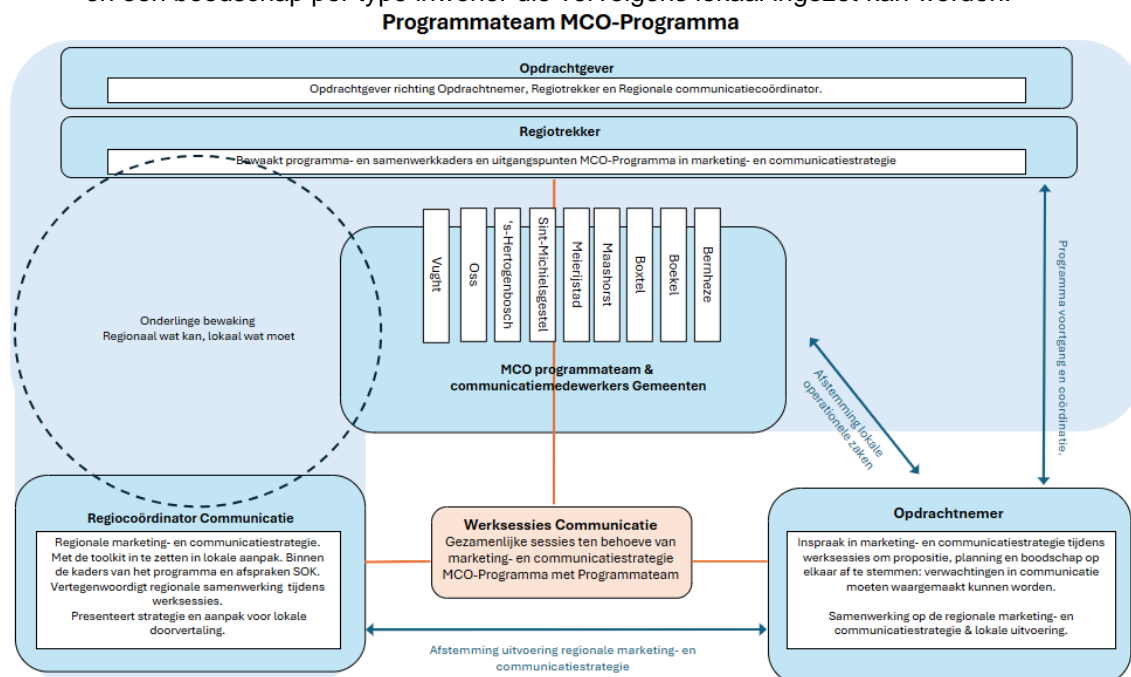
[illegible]

Programmateam MCO-Programma

Opdrachtgever

Opdrachtgever richting Opdrachtnemer, Regiotrekker en Regionale communicatiecoördinator.

Regiotrekker

Bewaakt programma- en samenwerkkaders en uitgangspunten MCO-Programma in marketing- en communicatiestrategie

Vught

Oss

's-Hertogenbosch

Sint-Michielsgestel

Meierijstad

Maashorst

Boxtel

Boekel

Bernheze

Onderlinge bewaking
Regionaal wat kan, lokaal wat moet

MCO programmateam & communicatiemedewerkers Gemeenten

Programma voortgang en coördinatie.

Afstemming lokale operationele zaken

Regiocoördinator Communicatie

Regionale marketing- en communicatiestrategie. Met de toolkit in te zetten in lokale aanpak. Binnen de kaders van het programma en afspraken SOK. Vertegenwoordigt regionale samenwerking tijdens werksessies. Presenteert strategie en aanpak voor lokale doorvertaling.

Werksessies Communicatie

Gezamenlijke sessies ten behoeve van marketing- en communicatiestrategie MCO-Programma met Programmateam

Opdrachtnemer

Inspraak in marketing- en communicatiestrategie tijdens werksessies om propositie, planning en boodschap op elkaar af te stemmen: verwachtingen in communicatie moeten waargemaakt kunnen worden.

Samenwerking op de regionale marketing- en communicatiestrategie & lokale uitvoering.

Afstemming uitvoering regionale marketing- en communicatiestrategie